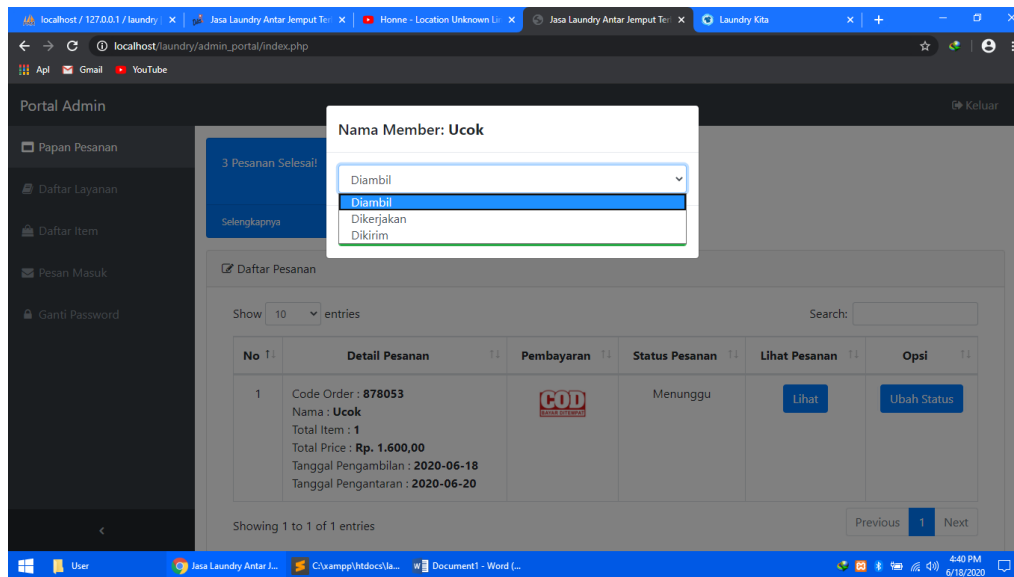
localhost / 127.0.0.1 / laundry | × | Jasa Laundry Antar Jemput Ter × | Honne - Location Unknown Li × | Jasa Laundry Antar Jemput Ter × | Laundry Kita × | +

localhost/laundry/admin_portal/index.php

Apl Gmail YouTube

Portal Admin

Keluar

Papan Pesanan

Daftar Layanan

Daftar Item

Pesan Masuk

Ganti Password

3 Pesanan Selesai!

Selengkapnya

Nama Member: **Ucok**

Diambil

Diambil
Dikerjakan
Dikirim

Daftar Pesanan

Show 10 entries

Search:

| No | Detail Pesanan | Pembayaran | Status Pesanan | Lihat Pesanan | Opsi |
|---|---|---|---|---|---|
| 1 | Code Order : **878053** Nama : **Ucok** Total Item : **1** Total Price : **Rp. 1.600,00** Tanggal Pengambilan : **2020-06-18** Tanggal Pengantaran : **2020-06-20** | COD BAYAR DITEMPAT | Menunggu | Lihat | Ubah Status |

Showing 1 to 1 of 1 entries

Previous 1 Next

User

Jasa Laundry Antar J...

C:\xampp\htdocs\la...

Document1 - Word (...

4:40 PM
6/18/2020